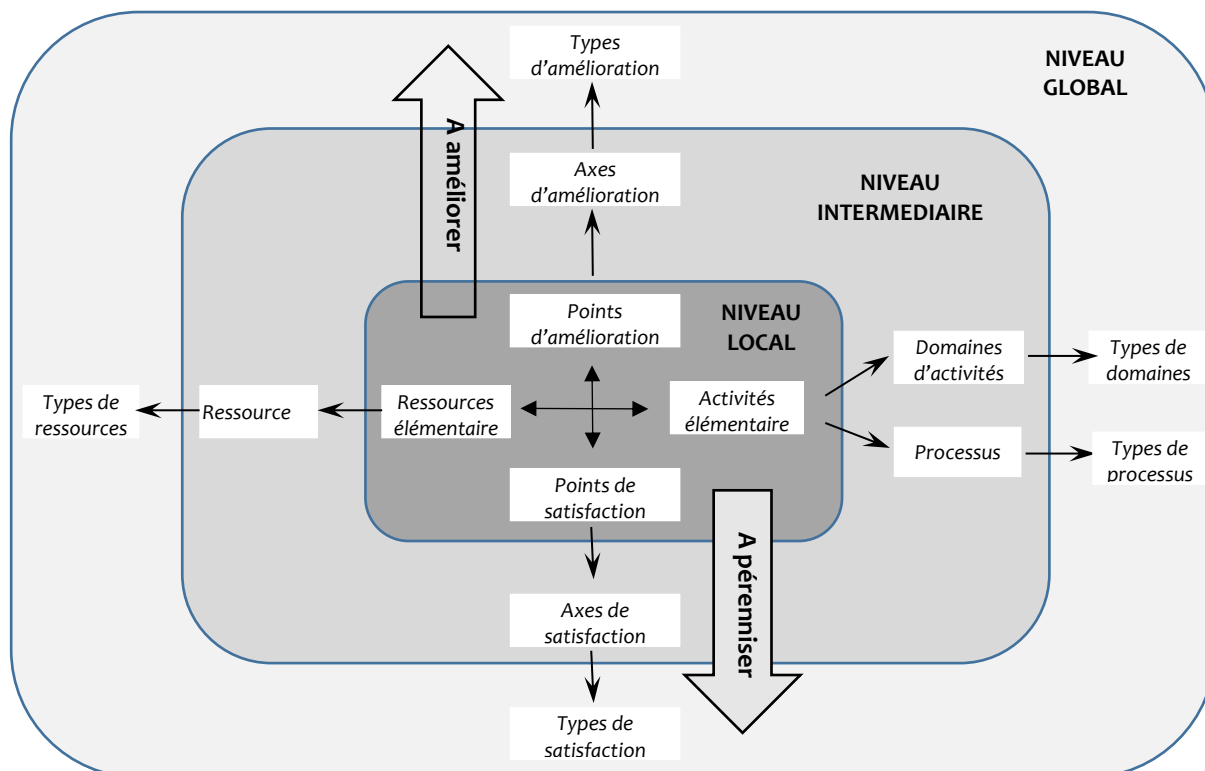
NIVEAU GLOBAL

NIVEAU INTERMEDIAIRE

NIVEAU LOCAL

Types d’amélioration

Axes d’amélioration

A améliorer

Points d’amélioration

Types de ressources

Ressource

Ressources élémentaire

Activités élémentaire

Domaines d’activités

Types de domaines

Processus

Types de processus

Points de satisfaction

A pérenniser

Axes de satisfaction

Types de satisfaction